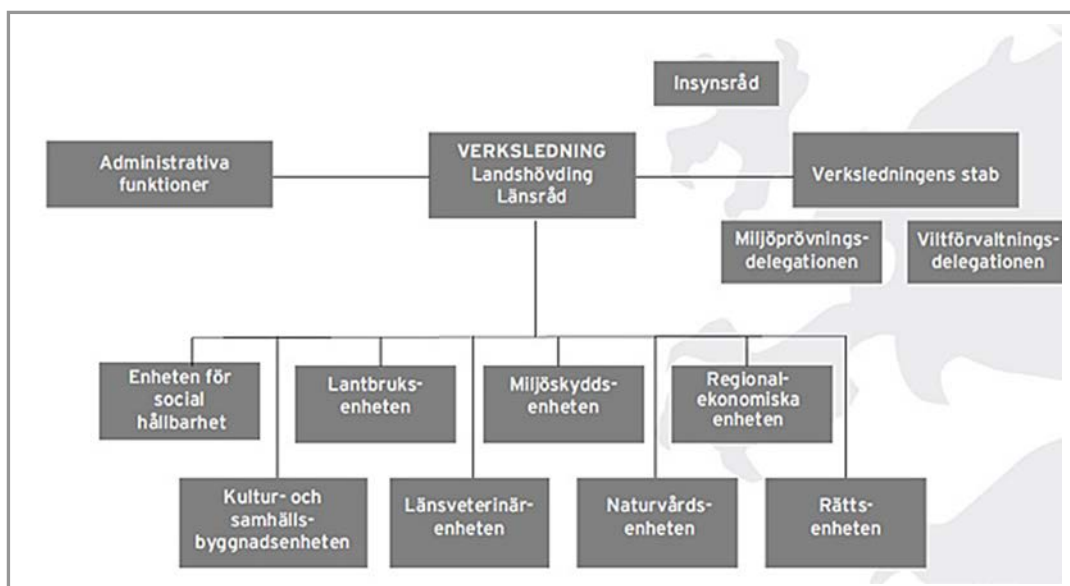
Insynsråd

Administrativa funktioner

VERKSLEDNING
Landshövding
Länsråd

Verksledningens stab

Miljöprövningsdelegationen

Viltförvaltningsdelegationen

Enheten för social hållbarhet

Lantbruksenheten

Miljöskyddsenheten

Regionalekonomiska enheten

Kultur- och samhällsbyggnadsenheten

Länsveterinärenheten

Naturvårdsenheten

Rättsenheten